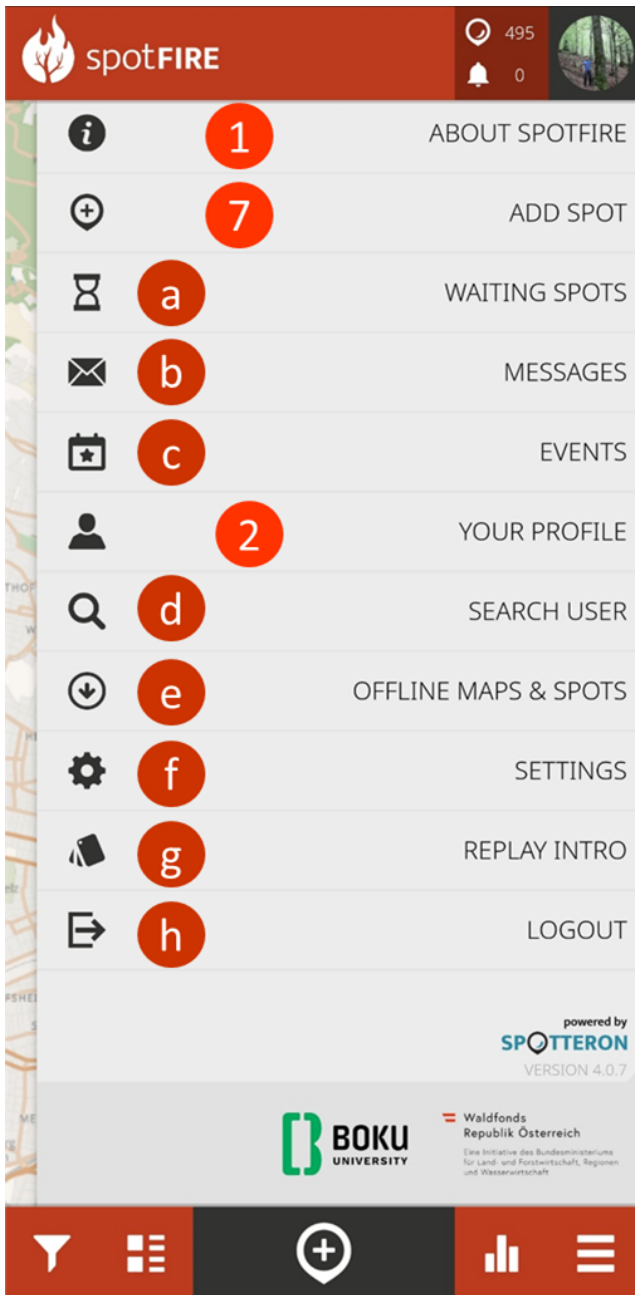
spotFIRE
495
0

1 ABOUT SPOTFIRE
7 ADD SPOT
a WAITING SPOTS
b MESSAGES
c EVENTS
2 YOUR PROFILE
d SEARCH USER
e OFFLINE MAPS & SPOTS
f SETTINGS
g REPLAY INTRO
h LOGOUT

powered by
SPOTTERON
VERSION 4.0.7

BOKU UNIVERSITY

Waldfonds Republik Österreich
Eine Initiative des Bundesministeriums für Land- und Forstwirtschaft, Regionen und Wasserwirtschaft